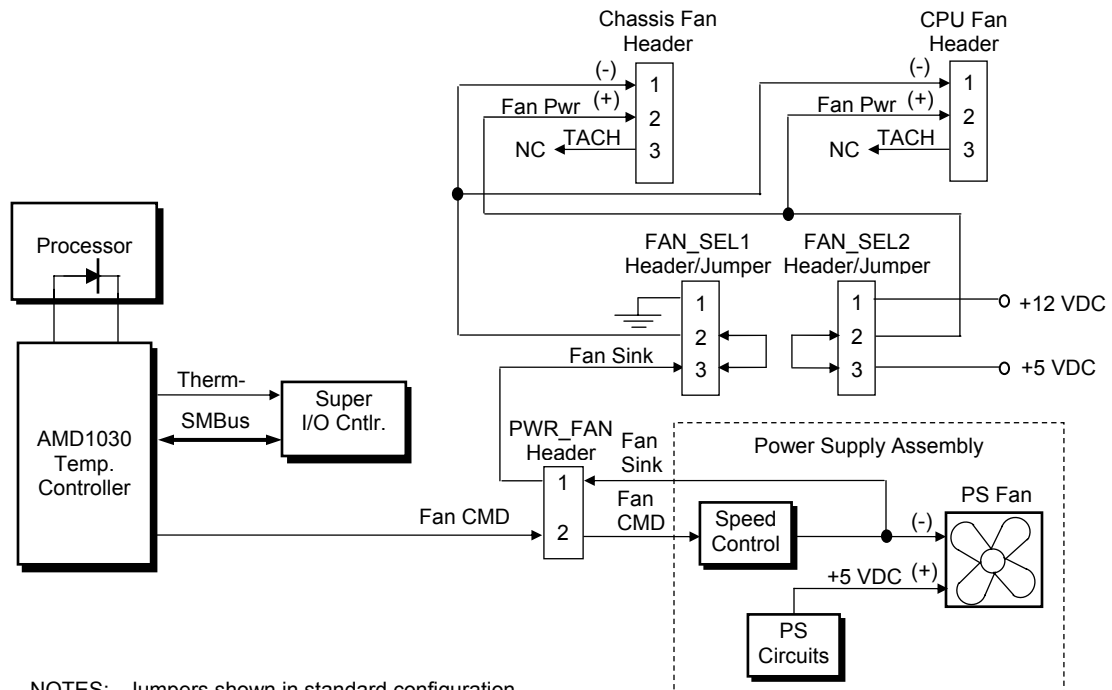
Chassis Fan Header

(-)
1
Fan Pwr (+)
2
NC TACH
3

CPU Fan Header

(-)
1
Fan Pwr (+)
2
NC TACH
3

Processor

FAN_SEL1 Header/Jumper

FAN_SEL2 Header/Jumper

1
2
3

1
2
3

+12 VDC

Fan Sink

+5 VDC

AMD1030 Temp. Controller

Therm-

SMBus

Super I/O Cntlr.

PWR_FAN Header

Fan Sink

Power Supply Assembly

1
2

Fan CMD

Fan CMD

Speed Control

PS Fan

(-)

+5 VDC (+)

PS Circuits

NOTES: Jumpers shown in standard configuration